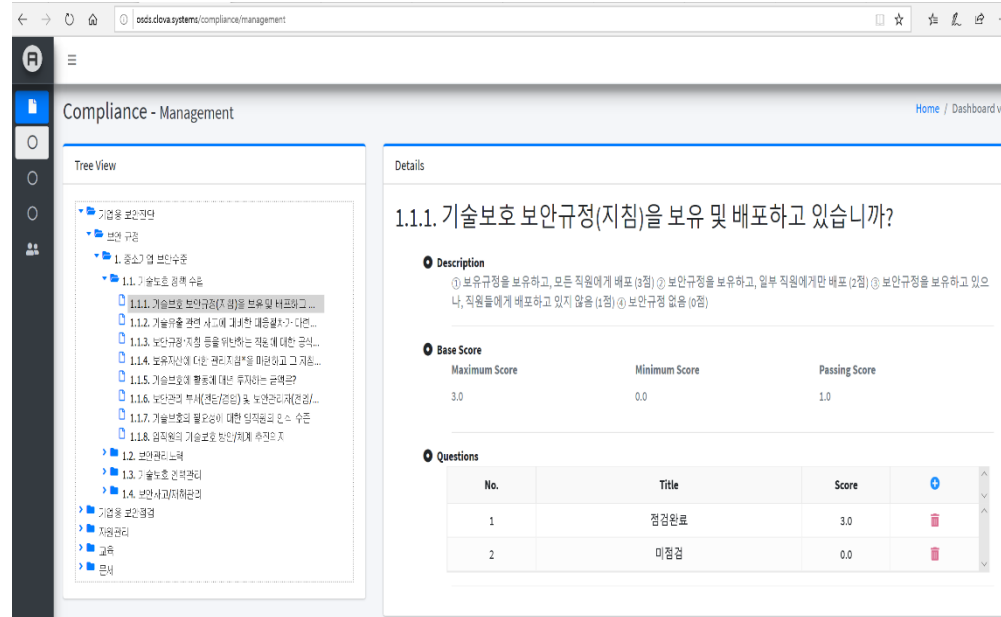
osds.clova.systems/compliance/management

Compliance - Management

Home / Dashboard v

Tree View

기업용 보안진단
보안 규정
1. 중소기업 보안수준
1.1. 기술보호 정책 수립
1.1.1. 기술보호 보안규정(지침)을 보유 및 배포하고 ...
1.1.2. 기술유출 관련 사고에 대비한 대응절차 · 대면...
1.1.3. 보안규정·지침 등을 위반하는 직원에 대한 공식...
1.1.4. 보유자산에 대한 관리지침*을 마련하고 그 지침...
1.1.5. 기술보호에 활동에 대한 투자하는 금액은?
1.1.6. 보안관리 부서(전담/겸임) 및 보안관리자(전임/...
1.1.7. 기술보호의 필요성에 대한 임직원의 인식 수준
1.1.8. 임직원의 기술보호 방안/체계 추진의지
1.2. 보안관리 노력
1.3. 기술보호 전략관리
1.4. 보안사고/위험관리
기업용 보안점검
자원관리
교육
문서

Details

1.1.1. 기술보호 보안규정(지침)을 보유 및 배포하고 있습니까?

Description
① 보유규정을 보유하고, 모든 직원에게 배포 (3점) ② 보안규정을 보유하고, 일부 직원에게만 배포 (2점) ③ 보안규정을 보유하고 있으나, 직원들에게 배포하고 있지 않음 (1점) ④ 보안규정 없음 (0점)

Base Score

| Maximum Score | Minimum Score | Passing Score |
|---|---|---|
| 3.0 | 0.0 | 1.0 |

Questions

| No. | Title | Score |
|---|---|---|
| 1 | 점검완료 | 3.0 |
| 2 | 미점검 | 0.0 |